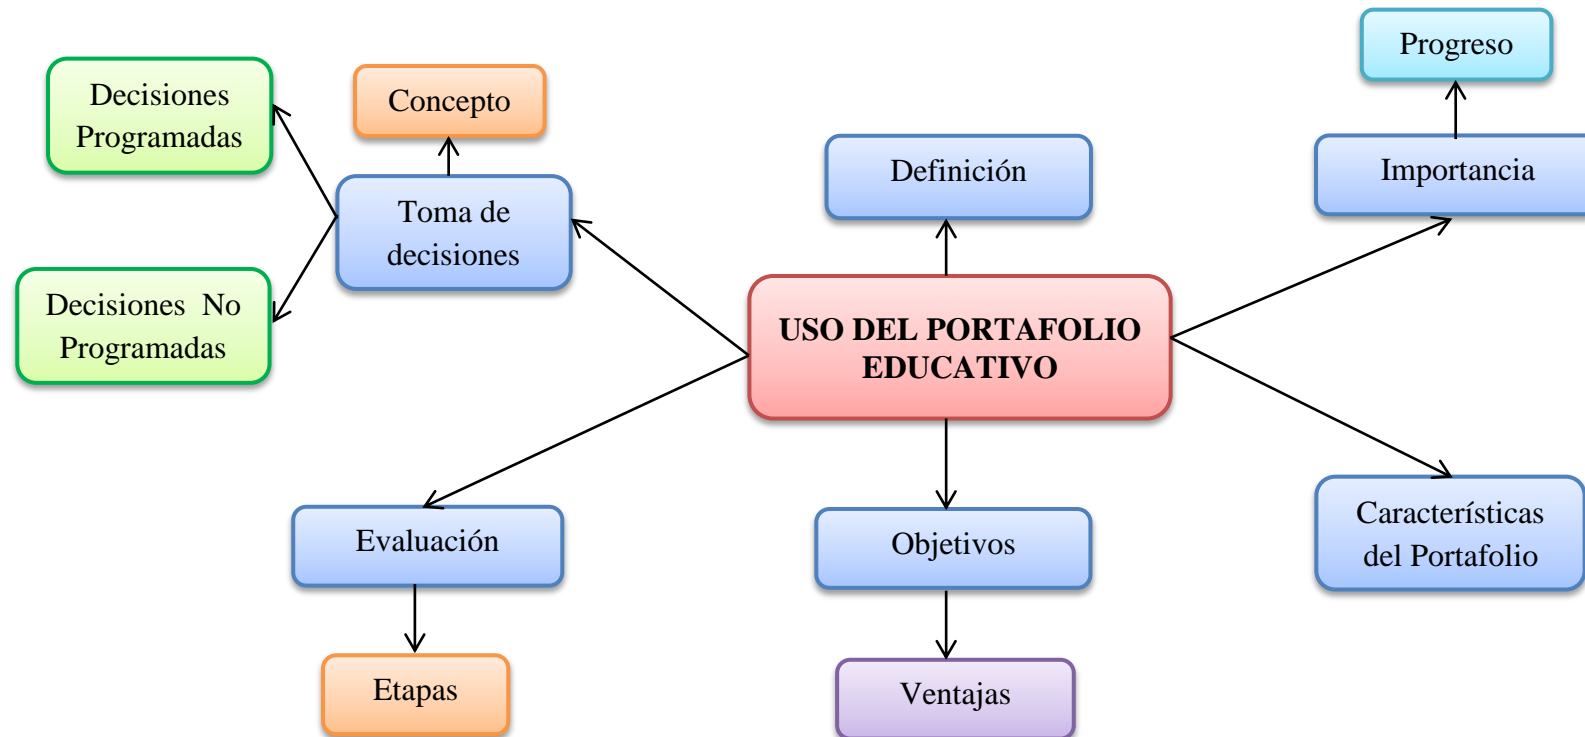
Progreso

Decisiones Programadas

Concepto

Definición

Importancia

Toma de decisiones

Decisiones No Programadas

USO DEL PORTAFOLIO EDUCATIVO

Evaluación

Objetivos

Características del Portafolio

Etapas

Ventajas